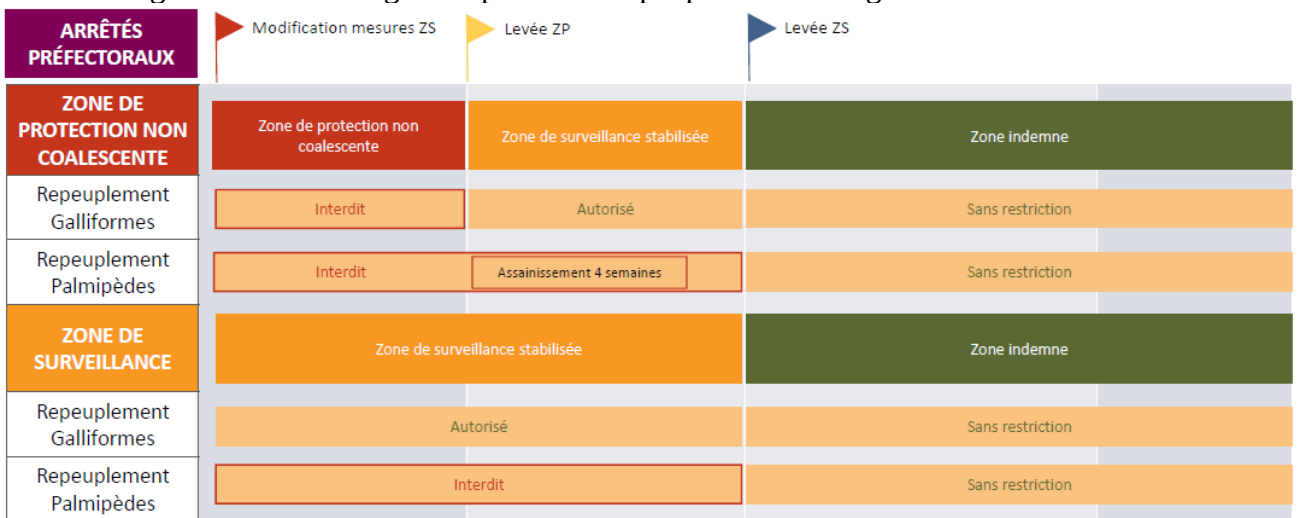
ARRÊTÉS PRÉFECTORAUX

Modification mesures ZS

Levée ZP

Levée ZS

| | | | |
|---|---|---|---|
| ZONE DE PROTECTION NON COALESCENTE | Zone de protection non coalescente | Zone de surveillance stabilisée | Zone indemne |
| Repeuplement Galliformes | Interdit | Autorisé | Sans restriction |
| Repeuplement Palmipèdes | Interdit | Assainissement 4 semaines | Sans restriction |
| ZONE DE SURVEILLANCE | Zone de surveillance stabilisée | | Zone indemne |
| Repeuplement Galliformes | Autorisé | | Sans restriction |
| Repeuplement Palmipèdes | Interdit | | Sans restriction |